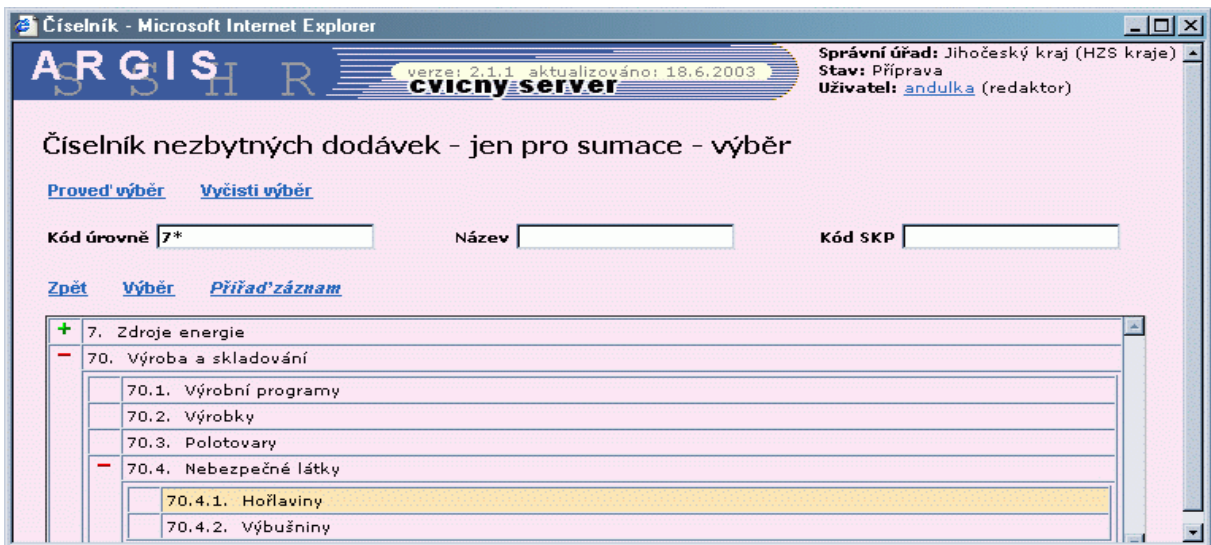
Číselník - Microsoft Internet Explorer

ARGIS
SSHR
verze: 2.1.1 aktualizováno: 18.6.2003
cvicny server

Správní úřad: Jihočeský kraj (HZS kraje)
Stav: Příprava
Uživatel: andulka (redaktor)

Číselník nezbytných dodávek - jen pro sumace - výběr

Proveď výběr Vyčisti výběr

Kód úrovně 7*
Název
Kód SKP

Zpět Výběr Přiřaď záznam

+ 7. Zdroje energie
− 70. Výroba a skladování
70.1. Výrobní programy
70.2. Výrobky
70.3. Polotovary
− 70.4. Nebezpečné látky
70.4.1. Hořlaviny
70.4.2. Výbušniny